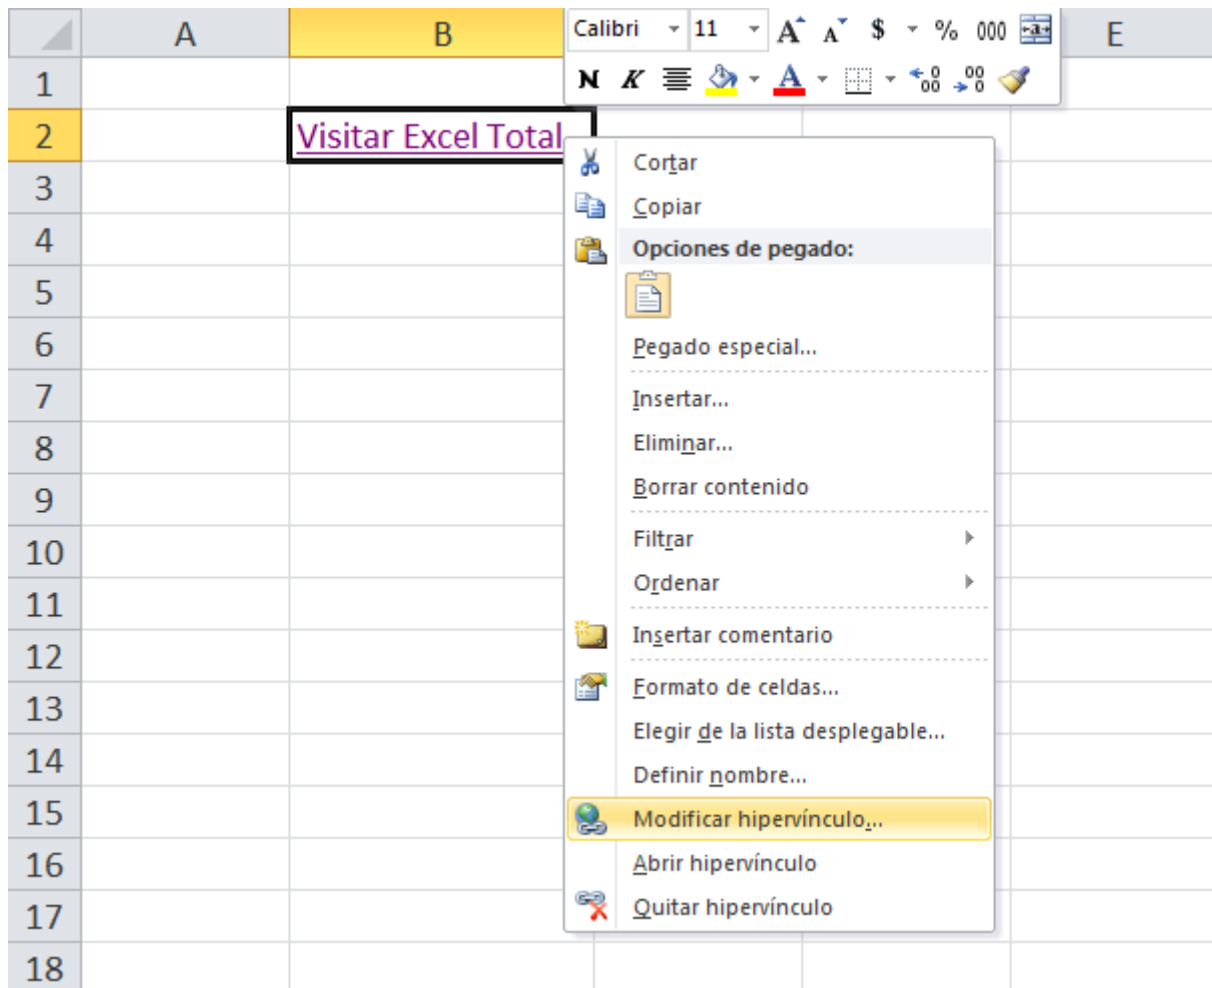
A B E
Calibri 11 A A $ % 000
N K A
1
2 Visitar Excel Total
3
4
5
6
7
8
9
10
11
12
13
14
15
16
17
18

Cortar
Copiar
Opciones de pegado:
Pegado especial...
Insertar...
Eliminar...
Borrar contenido
Filtrar
Ordenar
Insertar comentario
Formato de celdas...
Elegir de la lista desplegable...
Definir nombre...
Modificar hipervínculo...
Abrir hipervínculo
Quitar hipervínculo